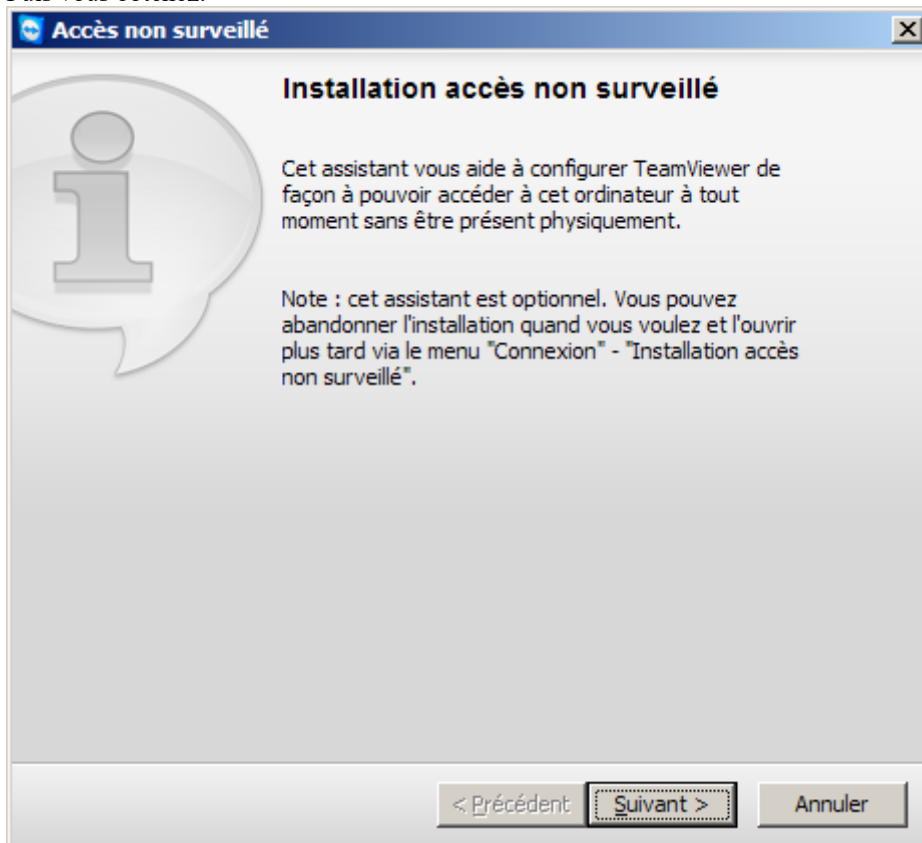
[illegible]

Accès non surveillé

Installation accès non surveillé

Cet assistant vous aide à configurer TeamViewer de façon à pouvoir accéder à cet ordinateur à tout moment sans être présent physiquement.

Note : cet assistant est optionnel. Vous pouvez abandonner l'installation quand vous voulez et l'ouvrir plus tard via le menu "Connexion" - "Installation accès non surveillé".

< Précédent | Suivant > | Annuler